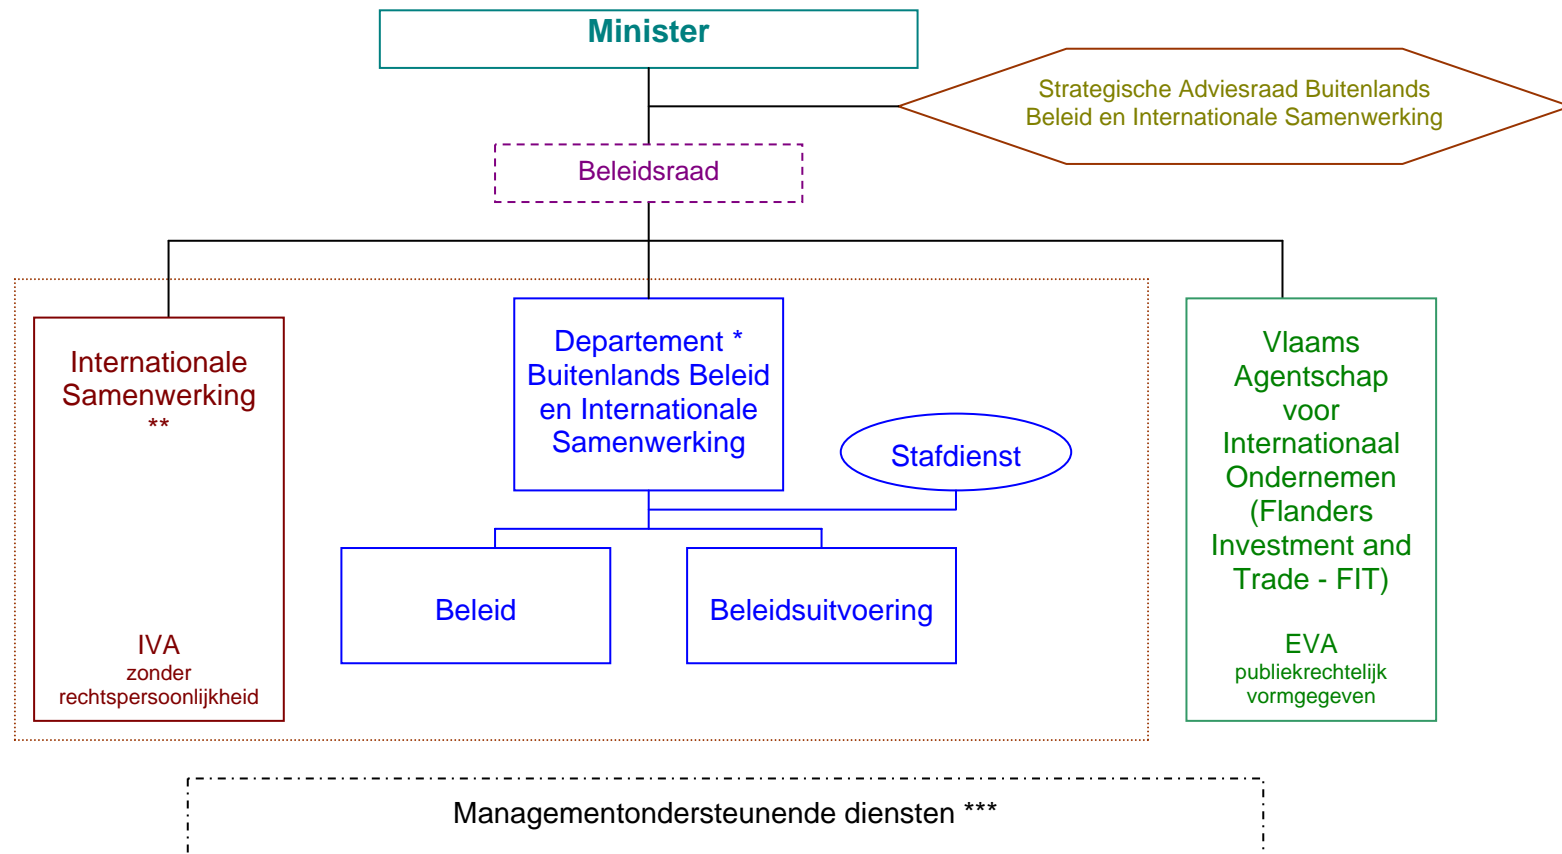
Minister

Strategische Adviesraad Buitenlands Beleid en Internationale Samenwerking

Beleidsraad

Internationale Samenwerking **

IVA
zonder rechtspersoonlijkheid

Departement * Buitenlands Beleid en Internationale Samenwerking

Stafdienst

Beleid

Beleidsuitvoering

Vlaams Agentschap voor Internationaal Ondernemen (Flanders Investment and Trade - FIT)

EVA
publiekrechtelijk vormgegeven

Managementondersteunende diensten ***